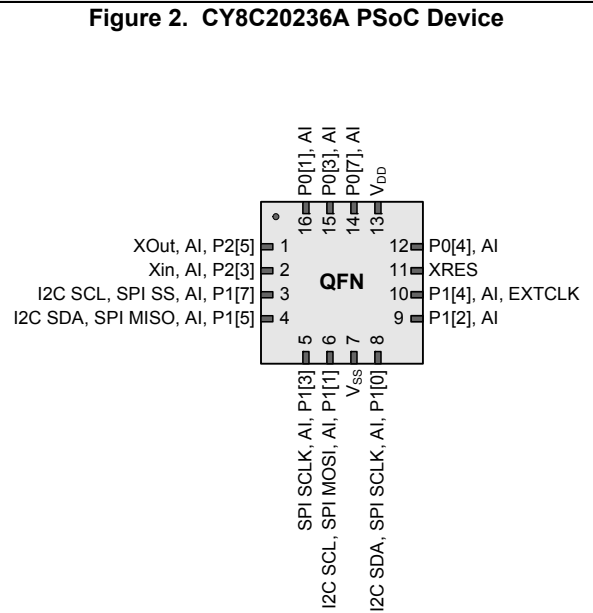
**Figure 2. CY8C20236A PSoC Device**

P0[1], AI
P0[3], AI
P0[7], AI
$V_{DD}$
16
15
14
13

XOut, AI, P2[5] 1
Xin, AI, P2[3] 2
I2C SCL, SPI SS, AI, P1[7] 3
I2C SDA, SPI MISO, AI, P1[5] 4

QFN

12 P0[4], AI
11 XRES
10 P1[4], AI, EXTCLK
9 P1[2], AI

5
6
7
8
SPI SCLK, AI, P1[3]
I2C SCL, SPI MOSI, AI, P1[1]
$V_{SS}$
I2C SDA, SPI SCLK, AI, P1[0]